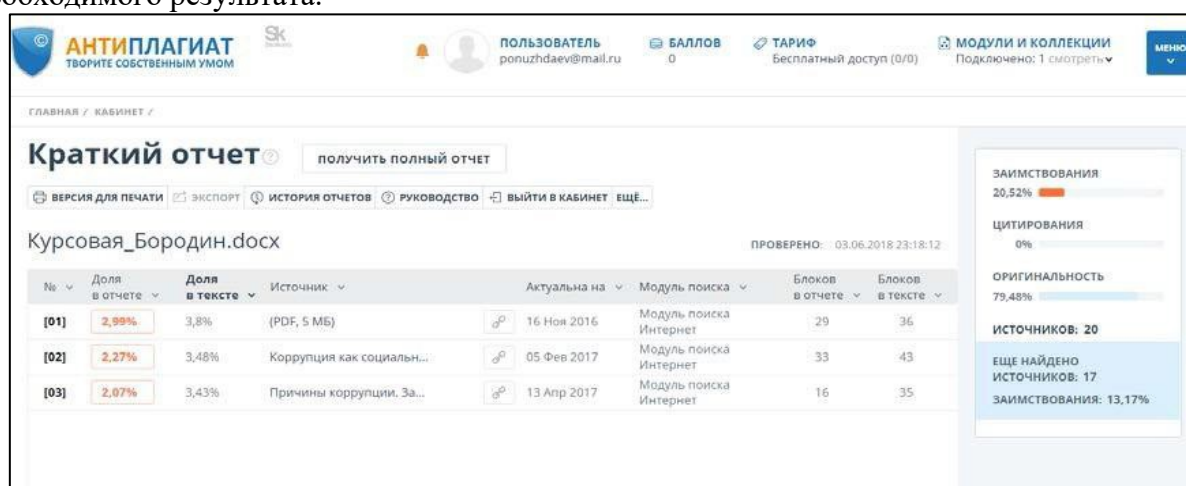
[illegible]обходимого результата.

АНТИПЛАГИАТ
ТВОРИТЕ СОБСТВЕННЫМ УМОМ

Sk

ПОЛЬЗОВАТЕЛЬ
ponuzhdaev@mail.ru

БАЛЛОВ
0

ТАРИФ
Бесплатный доступ (0/0)

МОДУЛИ И КОЛЛЕКЦИИ
Подключено: 1 смотреть

МЕНЮ

ГЛАВНАЯ / КАБИНЕТ /

Краткий отчет

ПОЛУЧИТЬ ПОЛНЫЙ ОТЧЕТ

ВЕРСИЯ ДЛЯ ПЕЧАТИ | ЭКСПОРТ | ИСТОРИЯ ОТЧЕТОВ | РУКОВОДСТВО | ВЫЙТИ В КАБИНЕТ | ЕЩЁ...

Курсовая_Бородин.docx

ПРОВЕРЕНО: 03.06.2018 23:18:12

| № | Доля в отчете | Доля в тексте | Источник | | Актуальна на | Модуль поиска | Блоков в отчете | Блоков в тексте |
|---|---|---|---|---|---|---|---|---|
| [01] | 2,99% | 3,8% | (PDF, 5 МБ) | | 16 Ноя 2016 | Модуль поиска Интернет | 29 | 36 |
| [02] | 2,27% | 3,48% | Коррупция как социальн... | | 05 Фев 2017 | Модуль поиска Интернет | 33 | 43 |
| [03] | 2,07% | 3,43% | Причины коррупции. За... | | 13 Апр 2017 | Модуль поиска Интернет | 16 | 35 |

ЗАИМСТВОВАНИЯ
20,52%

ЦИТИРОВАНИЯ
0%

ОРИГИНАЛЬНОСТЬ
79,48%

ИСТОЧНИКОВ: 20

ЕЩЕ НАЙДЕНО ИСТОЧНИКОВ: 17
ЗАИМСТВОВАНИЯ: 13,17%